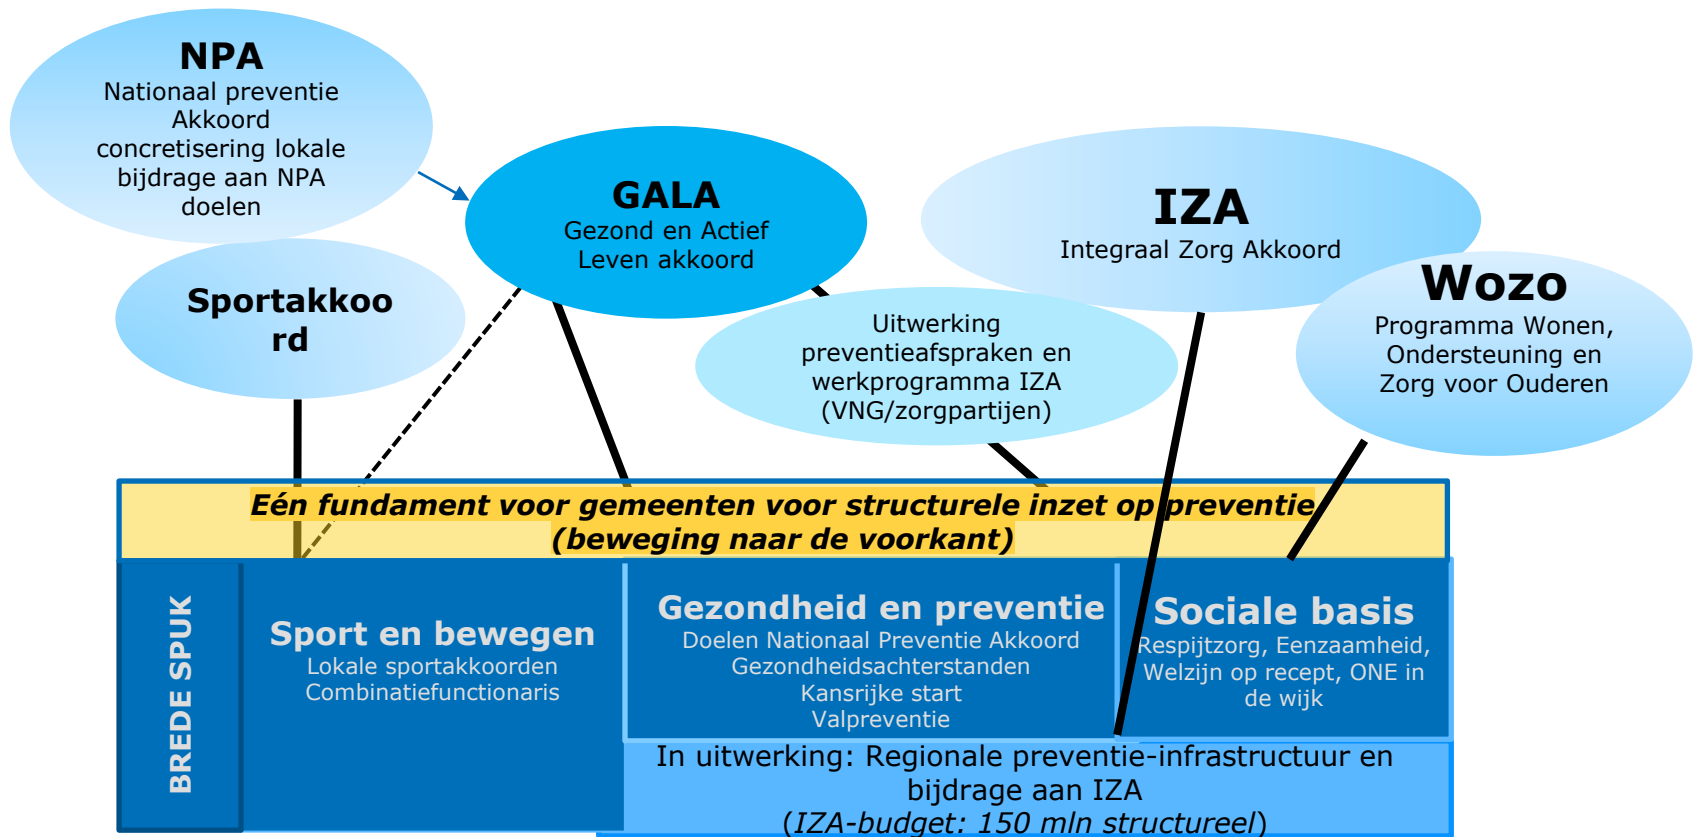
NPA
Nationaal preventie Akkoord concretisering lokale bijdrage aan NPA doelen

GALA
Gezond en Actief Leven akkoord

IZA
Integraal Zorg Akkoord

Sportakkoo rd

Uitwerking preventieafspraken en werkprogramma IZA (VNG/zorgpartijen)

Wozo
Programma Wonen, Ondersteuning en Zorg voor Ouderen

Eén fundament voor gemeenten voor structurele inzet op preventie (beweging naar de voorkant)

BREDE SPUK

Sport en bewegen
Lokale sportakkoorden
Combinatiefunctionaris

Gezondheid en preventie
Doelen Nationaal Preventie Akkoord
Gezondheidsachterstanden
Kansrijke start
Valpreventie

Sociale basis
Respijtzorg, Eenzaamheid, Welzijn op recept, ONE in de wijk

In uitwerking: Regionale preventie-infrastructuur en bijdrage aan IZA
(IZA-budget: 150 mln structureel)